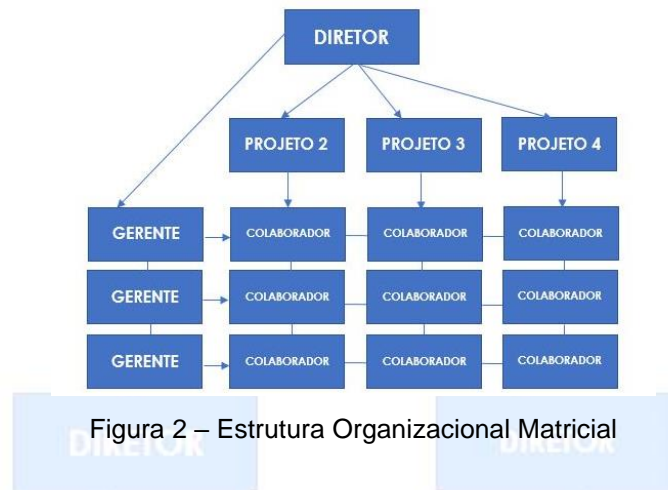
DIRETOR

PROJETO 2

PROJETO 3

PROJETO 4

GERENTE

COLABORADOR

COLABORADOR

COLABORADOR

GERENTE

COLABORADOR

COLABORADOR

COLABORADOR

GERENTE

COLABORADOR

COLABORADOR

COLABORADOR

DIRETOR

DIRETOR

Figura 2 – Estrutura Organizacional Matricial